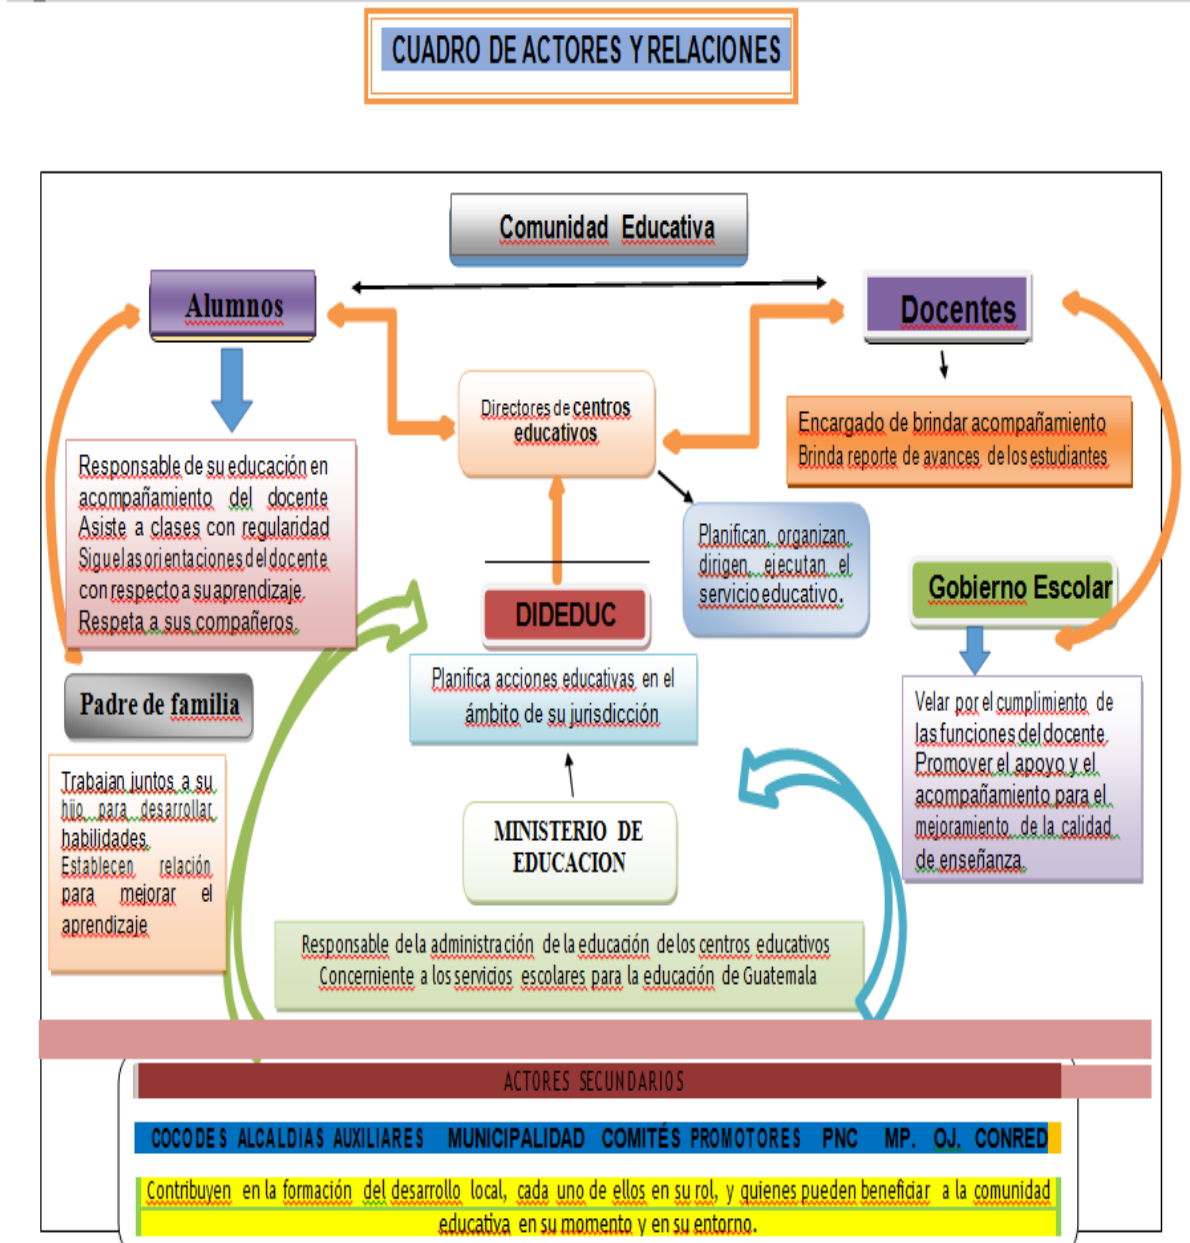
CUADRO DE ACTORES Y RELACIONES

Comunidad Educativa

Alumnos

Docentes

Directores de centros educativos

Encargado de brindar acompañamiento
Brinda reporte de avances de los estudiantes

Responsable de su educación en acompañamiento del docente
Asiste a clases con regularidad
Sigue las orientaciones del docente con respecto a su aprendizaje.
Respeta a sus compañeros.

Planifican, organizan, dirigen, ejecutan el servicio educativo.

Gobierno Escolar

DIDEDUC

Planifica acciones educativas en el ámbito de su jurisdicción

Padre de familia

Velar por el cumplimiento de las funciones del docente.
Promover el apoyo y el acompañamiento para el mejoramiento de la calidad de enseñanza.

Trabajan juntos a su hijo para desarrollar habilidades.
Establecen relación para mejorar el aprendizaje

MINISTERIO DE EDUCACION

Responsable de la administración de la educación de los centros educativos
Concerniente a los servicios escolares para la educación de Guatemala

ACTORES SECUNDARIOS

COCODES ALCALDIAS AUXILIARES MUNICIPALIDAD COMITÉS PROMOTORES PNC MP. OJ. CONRED

Contribuyen en la formación del desarrollo local, cada uno de ellos en su rol, y quienes pueden beneficiar a la comunidad educativa en su momento y en su entorno.